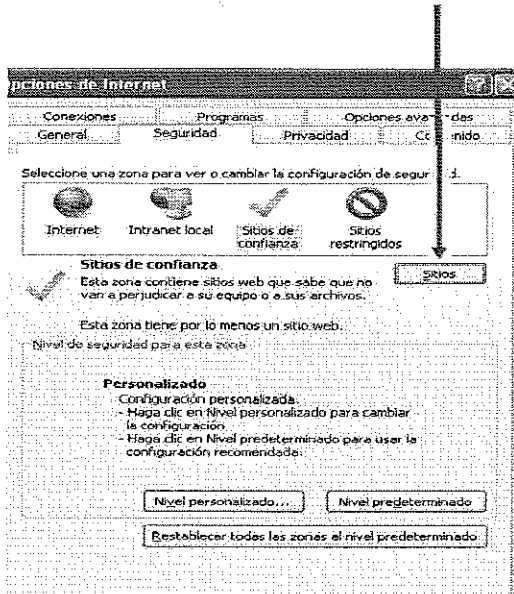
pciones de Internet

Conexiones | Programas | Opciones ava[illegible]das
General | Seguridad | Privacidad | Co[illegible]nido

Seleccione una zona para ver o cambiar la configuración de segur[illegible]d.

Internet | Intranet local | Sitios de confianza | Sitios restringidos

Sitios de confianza
Esta zona contiene sitios web que sabe que no van a perjudicar a su equipo o a sus archivos.

Sitios

Esta zona tiene por lo menos un sitio web.

Nivel de seguridad para esta zona

Personalizado
Configuración personalizada.
- Haga clic en Nivel personalizado para cambiar la configuración.
- Haga clic en Nivel predeterminado para usar la configuración recomendada.

Nivel personalizado... | Nivel predeterminado

Restablecer todas las zonas al nivel predeterminado